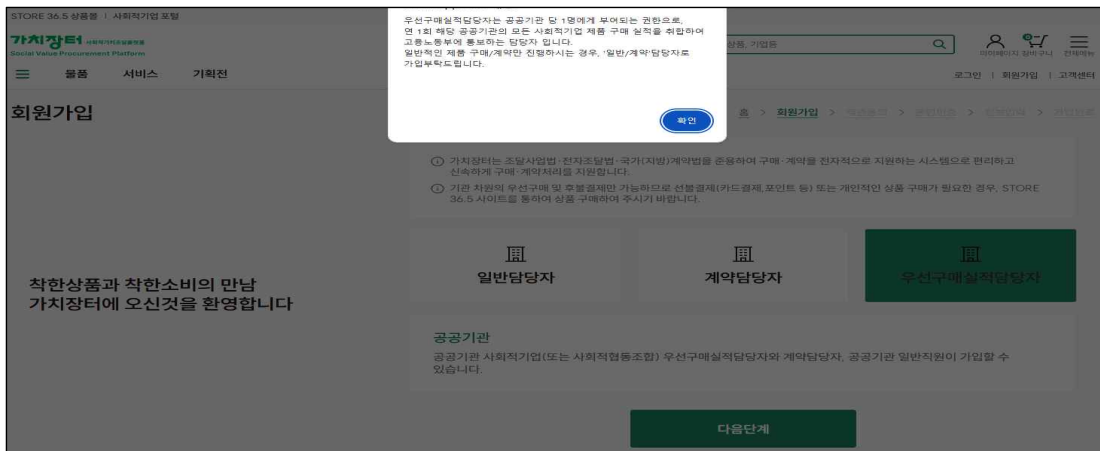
STORE 36.5 상품몰 | 사회적기업 포털

가치장터 사회적가치조달플랫폼
Social Value Procurement Platform

물품 서비스 기획전

상품, 기업명

마이페이지 장바구니 전체메뉴

로그인 | 회원가입 | 고객센터

회원가입

홈 > 회원가입 > 약관동의 > 본인인증 > 정보입력 > 가입완료

우선구매실적담당자는 공공기관 당 1명에게 부여되는 권한으로, 연 1회 해당 공공기관의 모든 사회적기업 제품 구매 실적을 취합하여 고용노동부에 통보하는 담당자 입니다.
일반적인 제품 구매/계약만 진행하시는 경우, '일반/계약'담당자로 가입부탁드립니다.

확인

① 가치장터는 조달사업법·전자조달법·국가(지방)계약법을 준용하여 구매·계약을 전자적으로 지원하는 시스템으로 편리하고 신속하게 구매·계약처리를 지원합니다.
② 기관 차원의 우선구매 및 후불결제만 가능하므로 선불결제(카드결제,포인트 등) 또는 개인적인 상품 구매가 필요한 경우, STORE 36.5 사이트를 통하여 상품 구매하여 주시기 바랍니다.

착한상품과 착한소비의 만남
가치장터에 오신것을 환영합니다

일반담당자

계약담당자

우선구매실적담당자

공공기관
공공기관 사회적기업(또는 사회적협동조합) 우선구매실적담당자와 계약담당자, 공공기관 일반직원이 가입할 수 있습니다.

다음단계